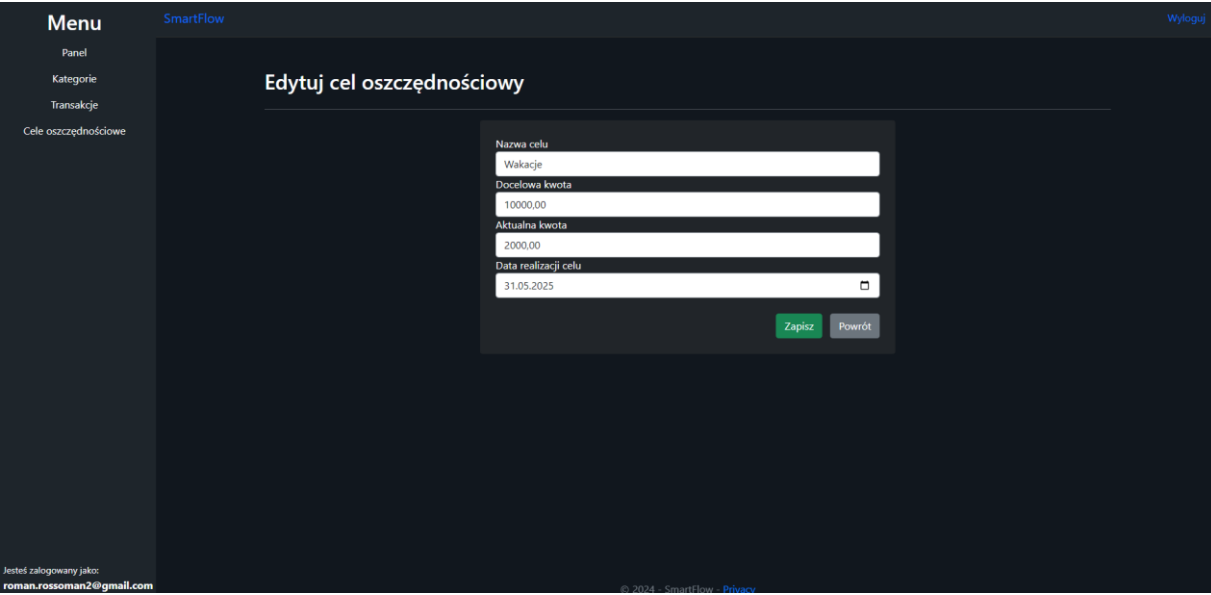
Menu

Panel

Kategorie

Transakcje

Cele oszczędnościowe

SmartFlow

Wyloguj

Edytuj cel oszczędnościowy

Nazwa celu

Wakacje

Docelowa kwota

10000,00

Aktualna kwota

2000,00

Data realizacji celu

31.05.2025

Zapisz

Powrót

Jesteś zalogowany jako:
roman.rossoman2@gmail.com

© 2024 - SmartFlow - Privacy